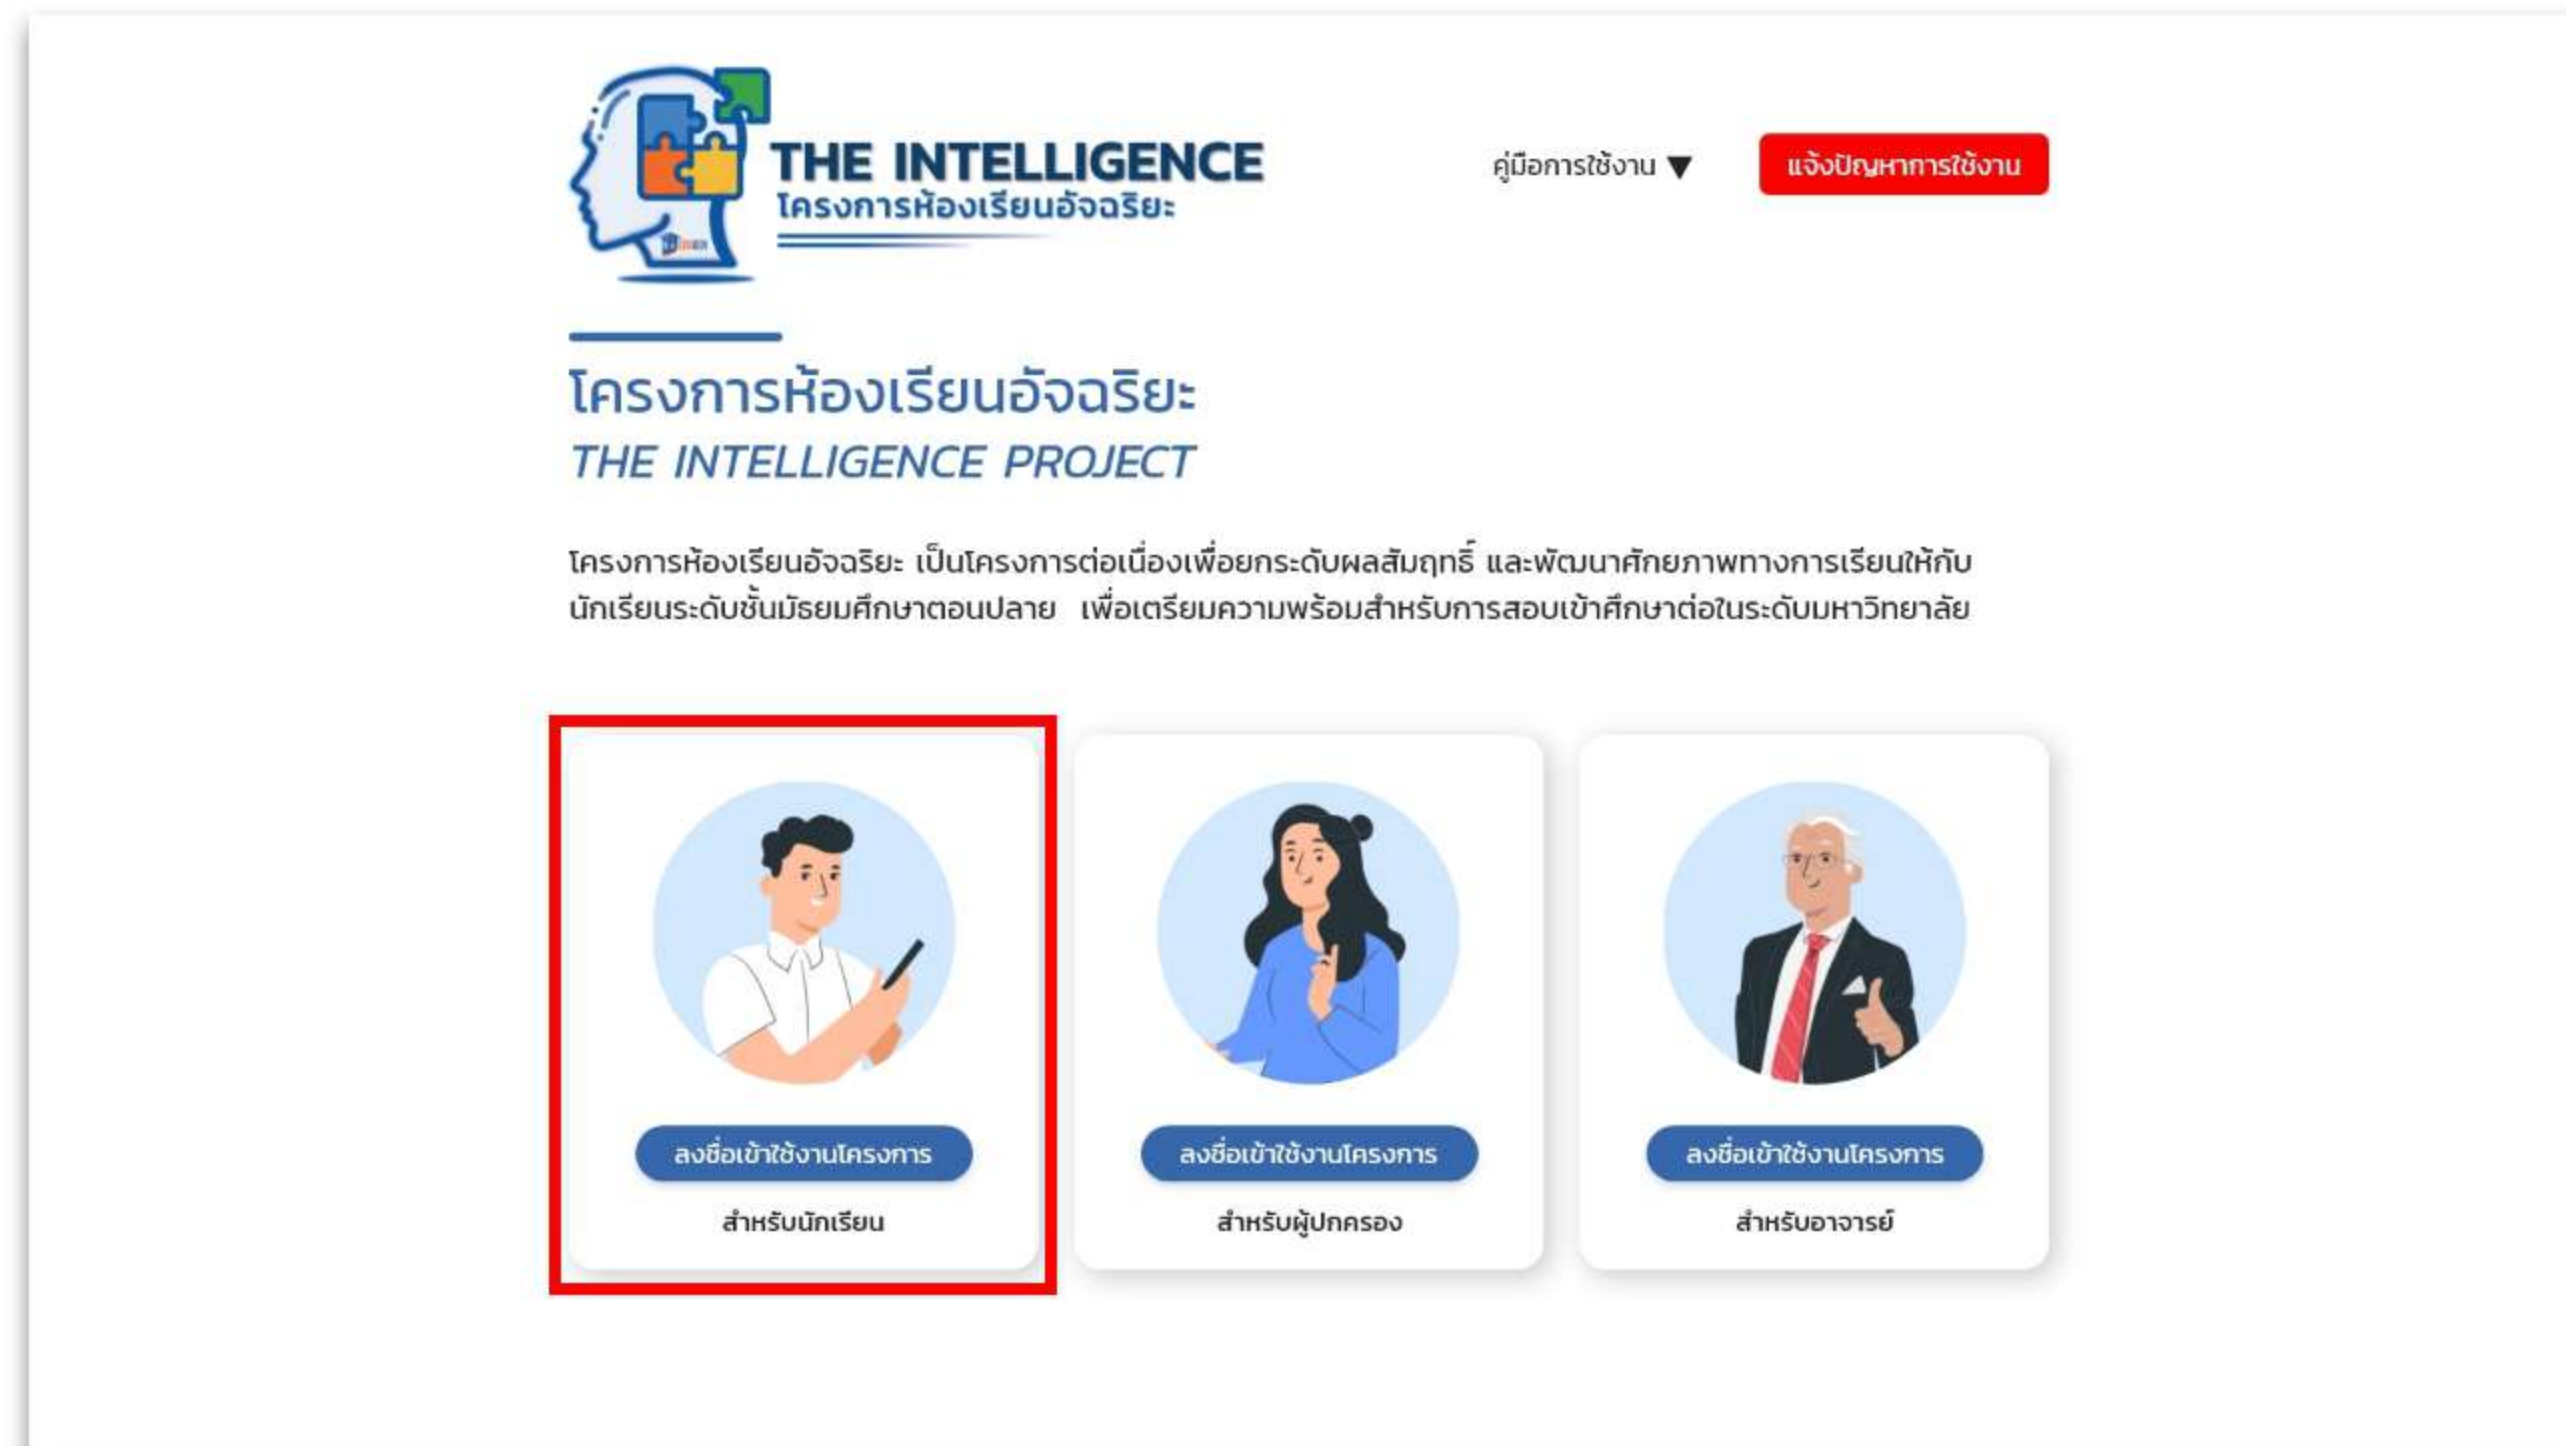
THE INTELLIGENCE
โครงการห้องเรียนอัจฉริยะ

คู่มือการใช้งาน ▼

แจ้งปัญหาการใช้งาน

โครงการห้องเรียนอัจฉริยะ
THE INTELLIGENCE PROJECT

โครงการห้องเรียนอัจฉริยะ เป็นโครงการต่อเนื่องเพื่อยกระดับผลสัมฤทธิ์ และพัฒนาศักยภาพทางการเรียนให้กับนักเรียนระดับชั้นมัธยมศึกษาตอนปลาย เพื่อเตรียมความพร้อมสำหรับการสอบเข้าศึกษาต่อในระดับมหาวิทยาลัย

ลงชื่อเข้าใช้งานโครงการ
สำหรับนักเรียน

ลงชื่อเข้าใช้งานโครงการ
สำหรับผู้ปกครอง

ลงชื่อเข้าใช้งานโครงการ
สำหรับอาจารย์